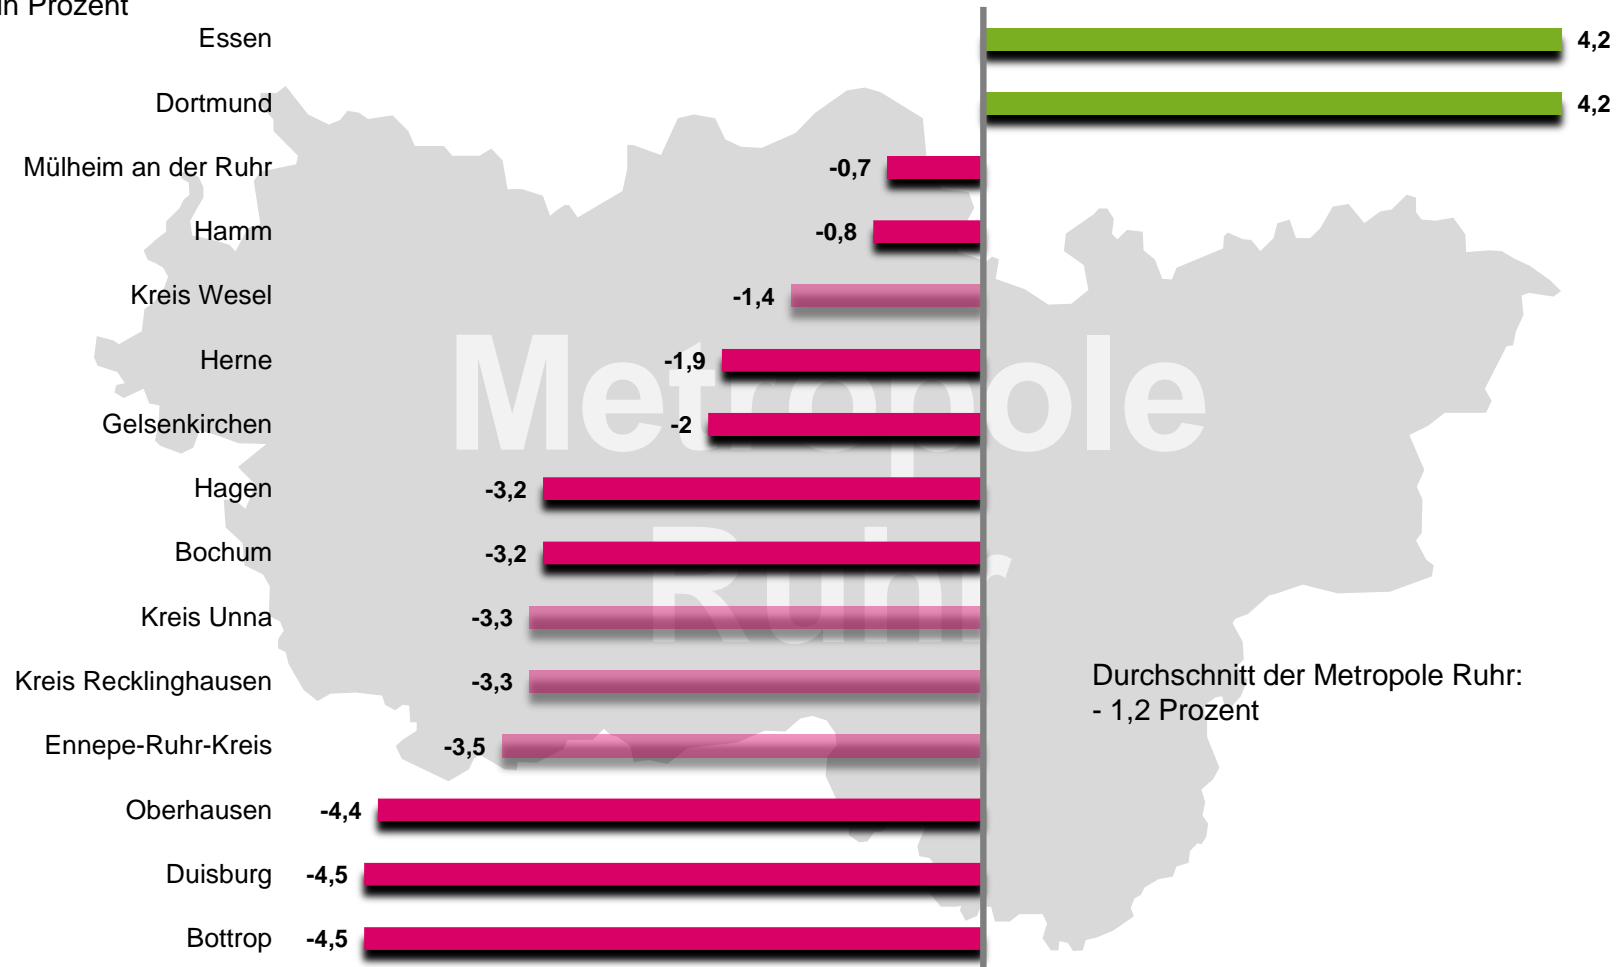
in Prozent

Metropole Ruhr

| | |
|---|---|
| Essen | 4,2 |
| Dortmund | 4,2 |
| Mülheim an der Ruhr | -0,7 |
| Hamm | -0,8 |
| Kreis Wesel | -1,4 |
| Herne | -1,9 |
| Gelsenkirchen | -2 |
| Hagen | -3,2 |
| Bochum | -3,2 |
| Kreis Unna | -3,3 |
| Kreis Recklinghausen | -3,3 |
| Ennepe-Ruhr-Kreis | -3,5 |
| Oberhausen | -4,4 |
| Duisburg | -4,5 |
| Bottrop | -4,5 |

Durchschnitt der Metropole Ruhr:
- 1,2 Prozent